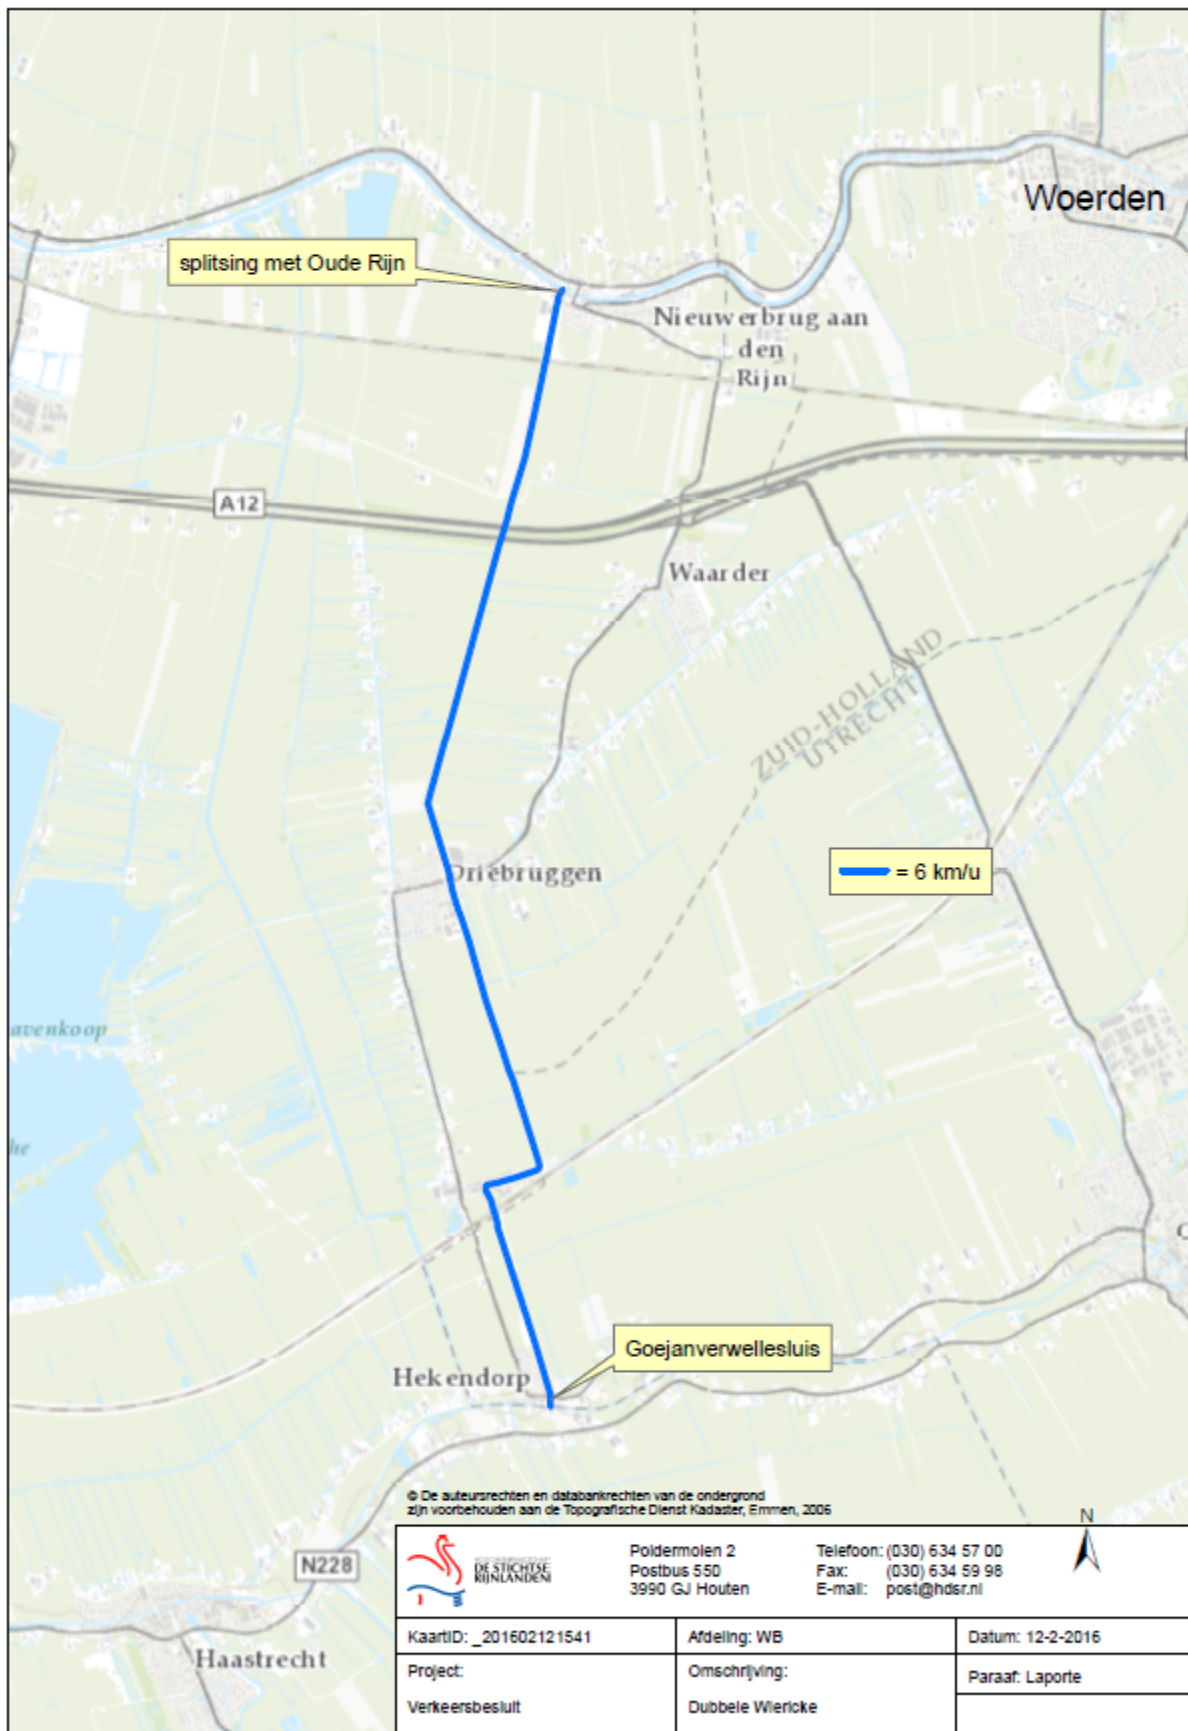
Woerden

splitsing met Oude Rijn

Nieuwerbrug aan den Rijn

A12

Waarder

ZUID-HOLLAND
UTRECHT

Driebruggen

= 6 km/u

avenkoop

he

Goejanverwellesluis

Hekendorp

© De auteursrechten en databankrechten van de ondergrond zijn voorbehouden aan de Topografische Dienst Kadaster, Emmen, 2006

N228

Haastrecht

N

DE STICHTSE RIJNLANDEN

Poldermolen 2
Postbus 550
3990 GJ Houten

Telefoon: (030) 634 57 00
Fax: (030) 634 59 98
E-mail: post@hdsr.nl

| KaartID: _201602121541 | Afdeling: WB | Datum: 12-2-2016 |
|---|---|---|
| Project: Verkeersbesluit | Omschrijving: Dubbele Wiericke | Paraaf: Laporte |